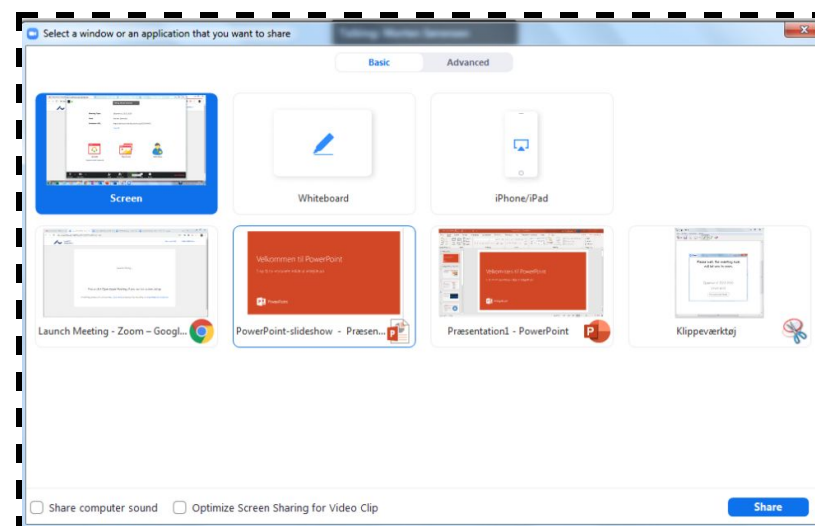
Select a window or an application that you want to share

Basic | Advanced

Screen

Whiteboard

iPhone/iPad

Velkommen til PowerPoint

PowerPoint

Velkommen til PowerPoint

PowerPoint

Launch Meeting - Zoom – Googl...

PowerPoint-slideshow - Præsen...

Præsentation1 - PowerPoint

Klippeværktøj

Share computer sound

Optimize Screen Sharing for Video Clip

Share